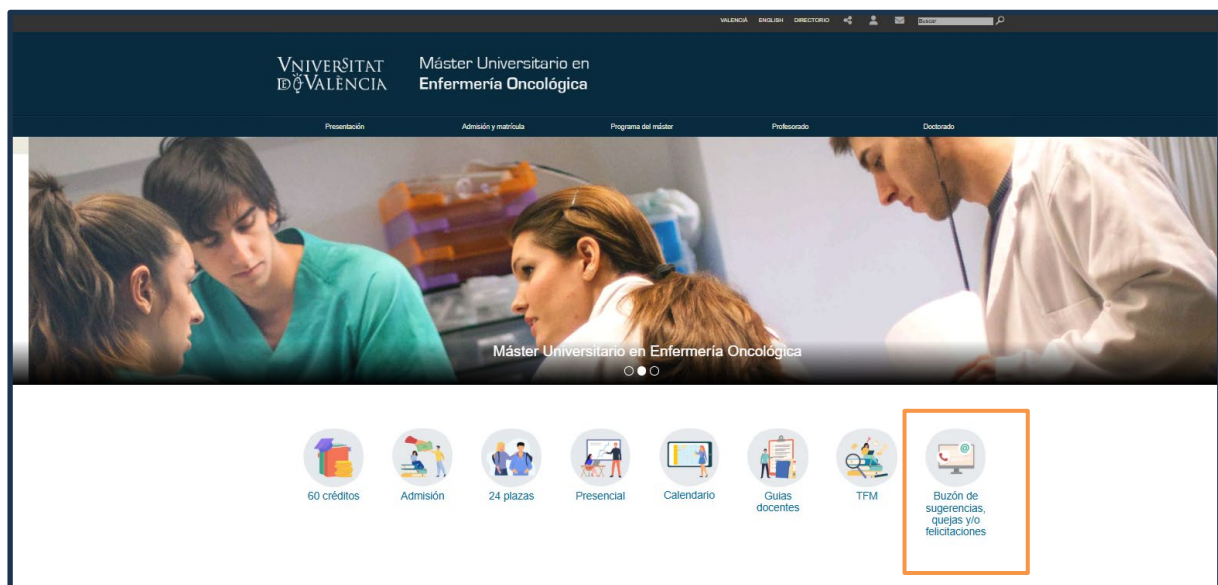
VALENCIÀ ENGLISH DIRECTORIO Buscar

VNIVERSITAT DE VALÈNCIA

Máster Universitario en Enfermería Oncológica

Presentación Admisión y matrícula Programa del máster Profesorado Doctorado

Máster Universitario en Enfermería Oncológica

60 créditos

Admisión

24 plazas

Presencial

Calendario

Guías docentes

TFM

Buzón de sugerencias, quejas y/o felicitaciones